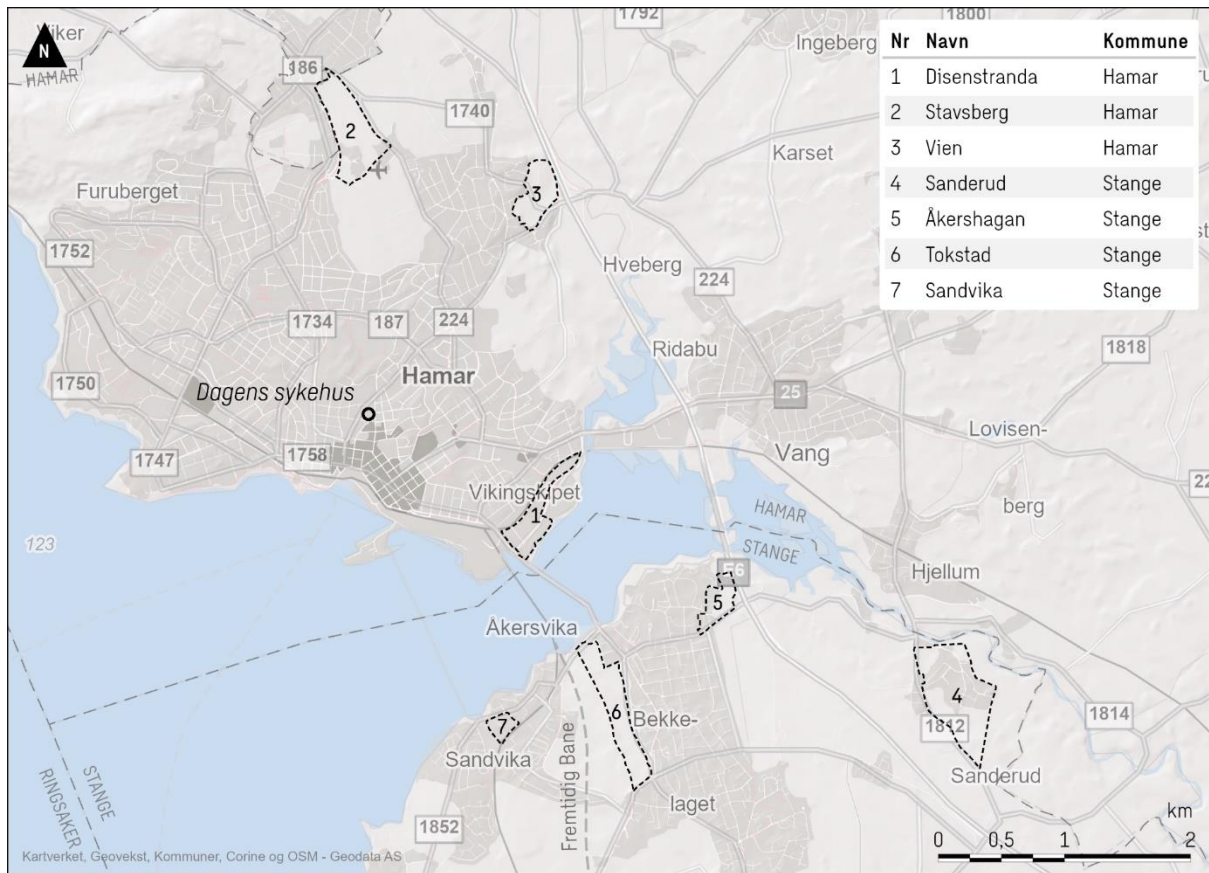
N

Viker
HAMAR
186
1792
1800
Ingeberg

| Nr | Navn | Kommune |
|---|---|---|
| 1 | Disenstranda | Hamar |
| 2 | Stavsberg | Hamar |
| 3 | Vien | Hamar |
| 4 | Sanderud | Stange |
| 5 | Åkershagan | Stange |
| 6 | Tokstad | Stange |
| 7 | Sandvika | Stange |

2
1740
Karset
Furuberget
3
1752
Hveberg
224
1734
187
224
Ridabu
1818
1750
Hamar
Dagens sykehus
25
Lovisen-
berg
1747
1758
Vang
Vikingskipet
1
HAMAR
STANGE
123
56
Hjellum
5
Åkersvika
4
7
6
Bekke-
laget
1812
1814
Sandvika
Sanderud
Fremtidig Bane
STANGE
RINGSAKER
1852
km
0
0,5
1
2
Kartverket, Geovekst, Kommuner, Corine og OSM - Geodata AS